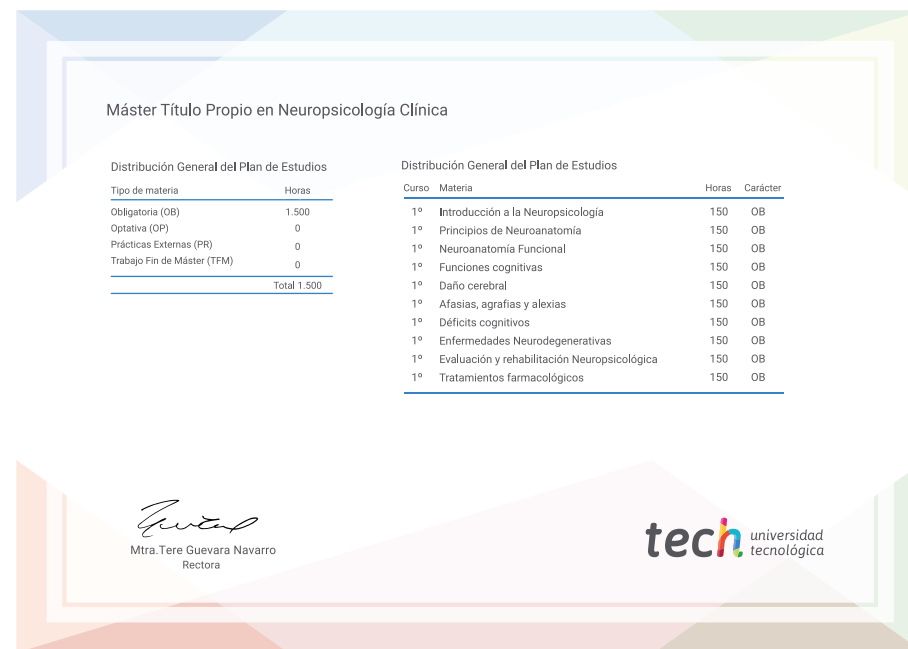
Máster Título Propio en Neuropsicología Clínica

Distribución General del Plan de Estudios

| Tipo de materia | Horas |
|---|---|
| Obligatoria (OB) | 1.500 |
| Optativa (OP) | 0 |
| Prácticas Externas (PR) | 0 |
| Trabajo Fin de Máster (TFM) | 0 |
| | Total 1.500 |

Distribución General del Plan de Estudios

| Curso | Materia | Horas | Carácter |
|---|---|---|---|
| 1º | Introducción a la Neuropsicología | 150 | OB |
| 1º | Principios de Neuroanatomía | 150 | OB |
| 1º | Neuroanatomía Funcional | 150 | OB |
| 1º | Funciones cognitivas | 150 | OB |
| 1º | Daño cerebral | 150 | OB |
| 1º | Afasias, agrafias y alexias | 150 | OB |
| 1º | Déficits cognitivos | 150 | OB |
| 1º | Enfermedades Neurodegenerativas | 150 | OB |
| 1º | Evaluación y rehabilitación Neuropsicológica | 150 | OB |
| 1º | Tratamientos farmacológicos | 150 | OB |

Mtra.Tere Guevara Navarro
Rectora

tech universidad tecnológica